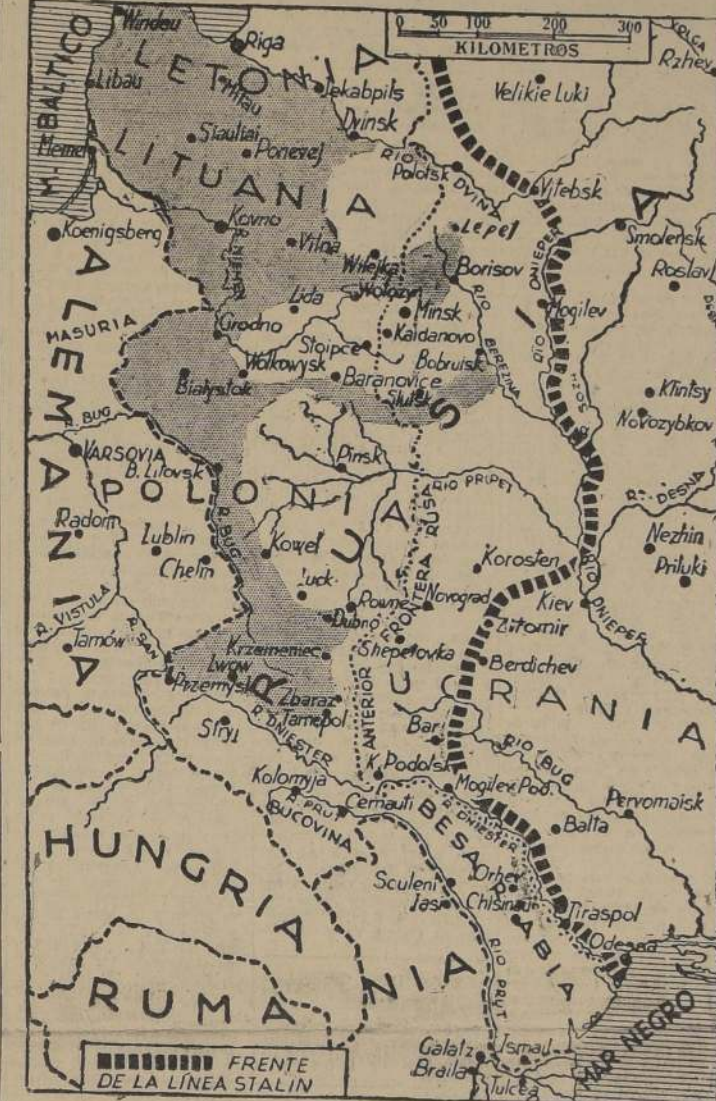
0 50 100 200 300
KILOMETROS

M. BALTICO
Windau
Riga
LETONIA
Libau
Mitau
Jekabpils
Velikie Luki
Rzhev
Volga
Siauliai
Dvinsk
Memel
Ponevej
LITUANIA
Polotsk
RIO DVINA
Vitebsk
Koenigsberg
Kovno
Vilna
Lepel
Smolensk
Wilejka
Borisov
Roslavl
Wolozyn
Minsk
Mogilev
Lida
Grodno
Kaidanovo
MASURIA
Stolpce
Bobruisk
Wolkowysk
Baranovice
Bialystok
Slutsk
Klintsy
Novozybkov
BUG
VARSOVIA
B. Litovsk
Pinsk
RIO PRIPET
R. DESNA
POLONIA
Radom
Lublin
Kowel
Korosten
Nezhin
Chelm
Priluki
Luck
R. VISTULA
Rowne
Novograd
Kiev
Dubno
Zitomir
R. SAN
Tarnów
Krzemeniec
Shepetovka
Berdichev
Lwow
Przemysl
Zbaraz
Tarnopol
Stryj
R. DNIESTER
Bar
RIO BUG
Kolomyja
K. Podolsk
Mogilev Pod.
Pervomaisk
PRUT
Cernauti
BESARABIA
BUCOVINA
Balta
RIO DNIESTER
Orhei
Sculeni
Iasi
Chisinau
Tiraspol
Odesa
RIO PRUT
HUNGRIA
RUMANIA
ALEMANIA
RUSIA
UCRANIA
FRONTERA RUSA ANTERIOR
RIO DNIEPER
RIO SOZH
RIO BEREZINA
RIO NIEMEN
MAR NEGRO
Galatz
Ismail
Braila
Tulcea
FRENTE DE LA LÍNEA STALIN